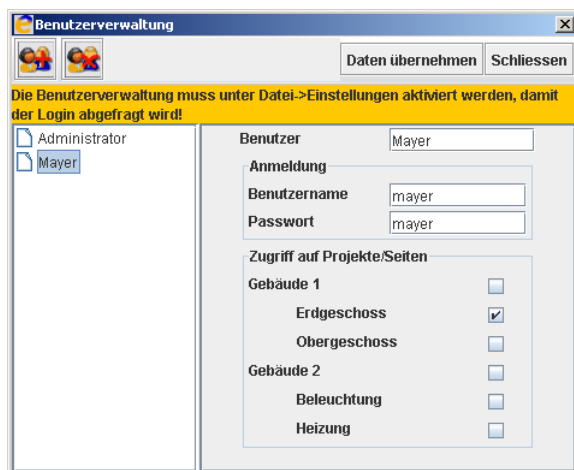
Benutzerverwaltung

Daten übernehmen Schliessen

Die Benutzerverwaltung muss unter Datei->Einstellungen aktiviert werden, damit der Login abgefragt wird!

Administrator
Mayer

Benutzer Mayer

Anmeldung
Benutzername mayer
Passwort mayer

Zugriff auf Projekte/Seiten
Gebäude 1
Erdgeschoss
Obergeschoss
Gebäude 2
Beleuchtung
Heizung